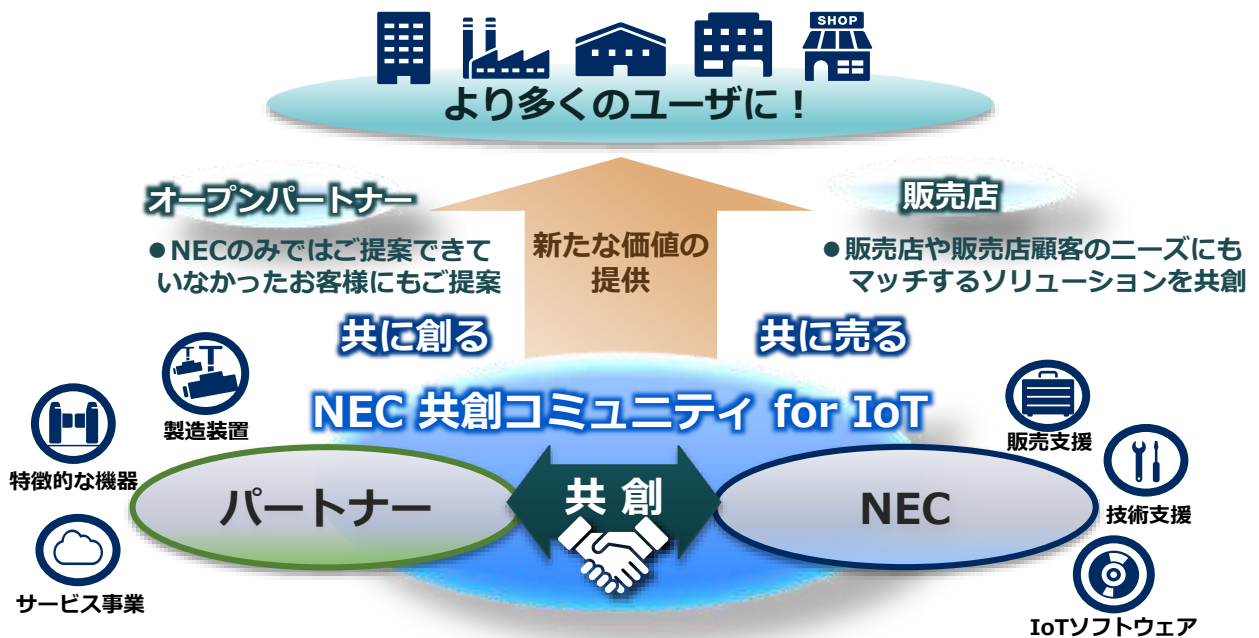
SHOP

より多くのユーザに！

オープンパートナー

●NECのみではご提案できていなかったお客様にもご提案

新たな価値の提供

販売店

●販売店や販売店顧客のニーズにもマッチするソリューションを共創

共に創る

共に売る

製造装置

NEC 共創コミュニティ for IoT

販売支援

特徴的な機器

パートナー

共創

NEC

技術支援

サービス事業

IoTソフトウェア